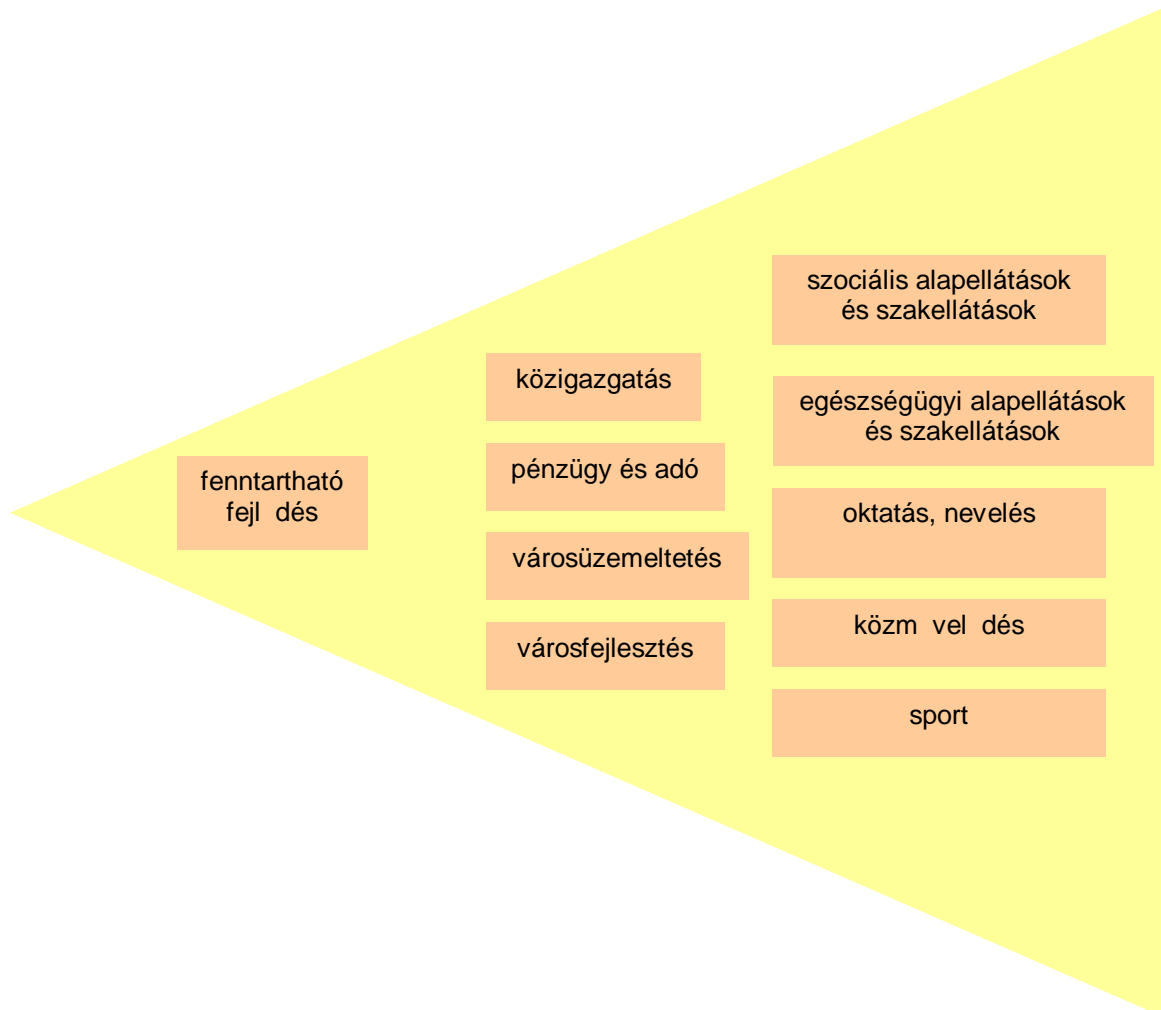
fenntartható fejl dés

közigazgatás

pénzügy és adó

városüzemeltetés

városfejlesztés

szociális alapellátások és szakellátások

egészségügyi alapellátások és szakellátások

oktatás, nevelés

közm vel dés

sport